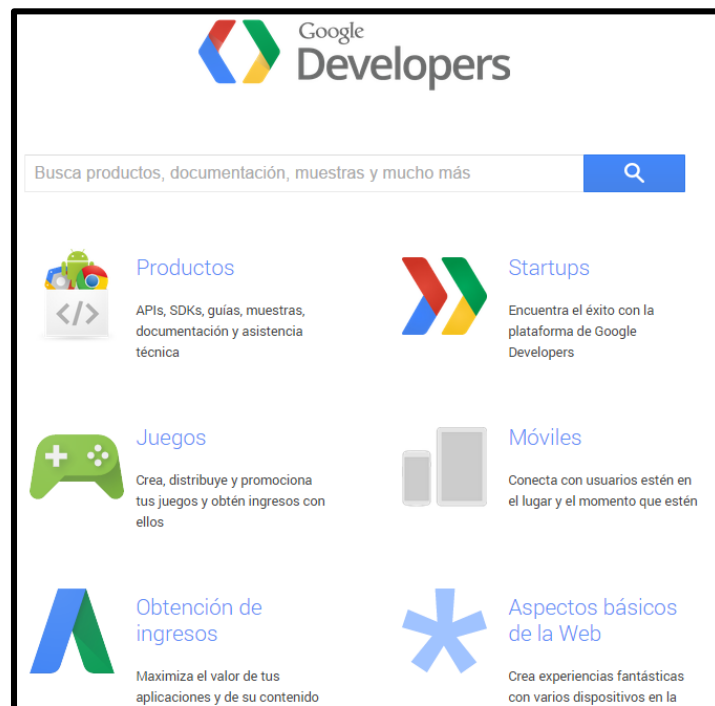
Google Developers

Busca productos, documentación, muestras y mucho más

Productos

APIs, SDKs, guías, muestras, documentación y asistencia técnica

Startups

Encuentra el éxito con la plataforma de Google Developers

Juegos

Crea, distribuye y promociona tus juegos y obtén ingresos con ellos

Móviles

Conecta con usuarios estén en el lugar y el momento que estén

Obtención de ingresos

Maximiza el valor de tus aplicaciones y de su contenido

Aspectos básicos de la Web

Crea experiencias fantásticas con varios dispositivos en la